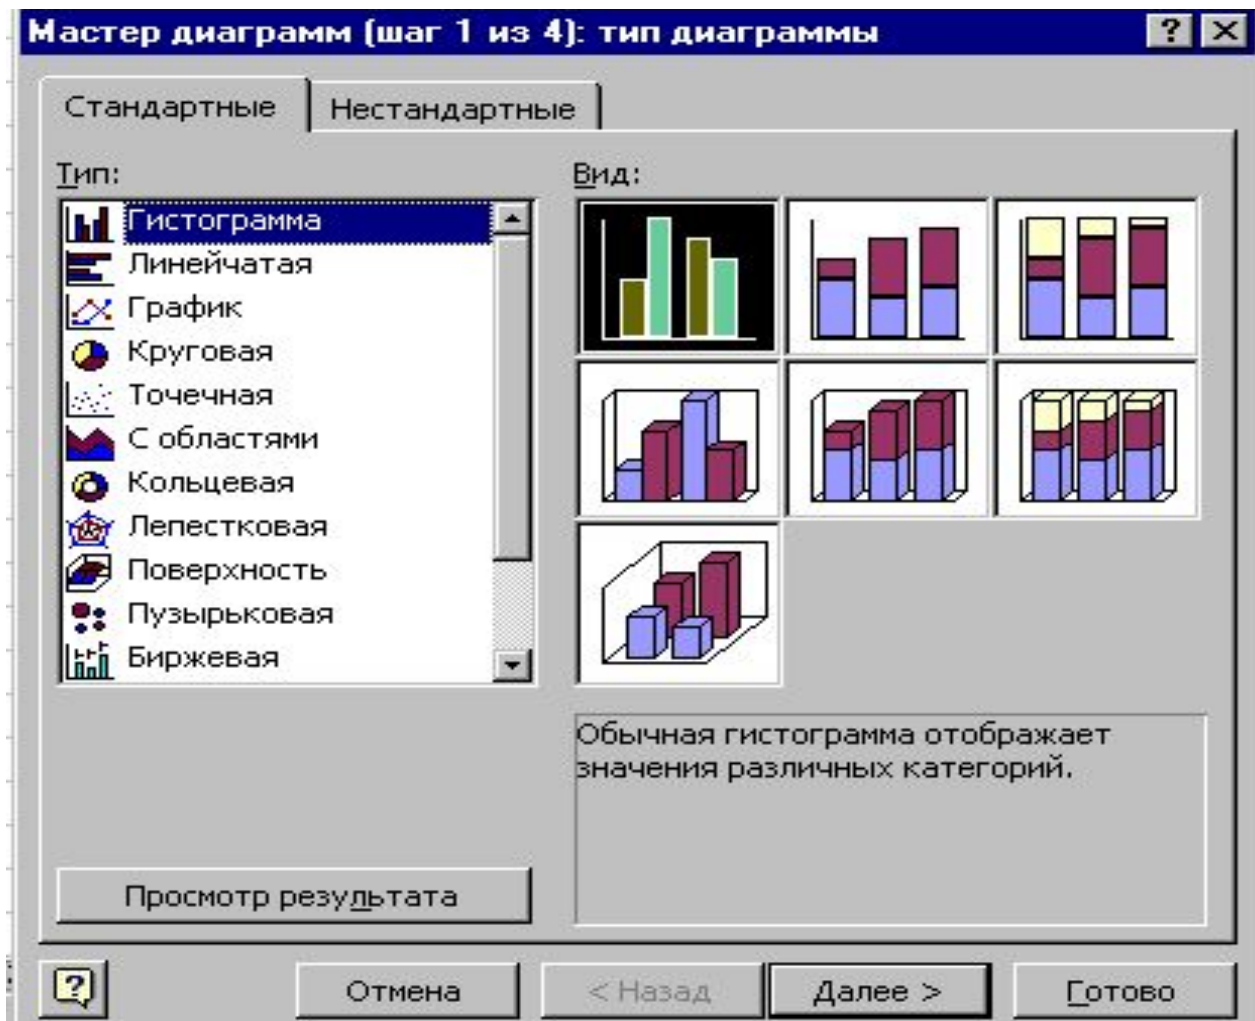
Мастер диаграмм (шаг 1 из 4): тип диаграммы

? X

Стандартные

Нестандартные

Тип:

Гистограмма
Линейчатая
График
Круговая
Точечная
С областями
Кольцевая
Лепестковая
Поверхность
Пузырьковая
Биржевая

Вид:

Обычная гистограмма отображает значения различных категорий.

Просмотр результата

?

Отмена

< Назад

Далее >

Готово